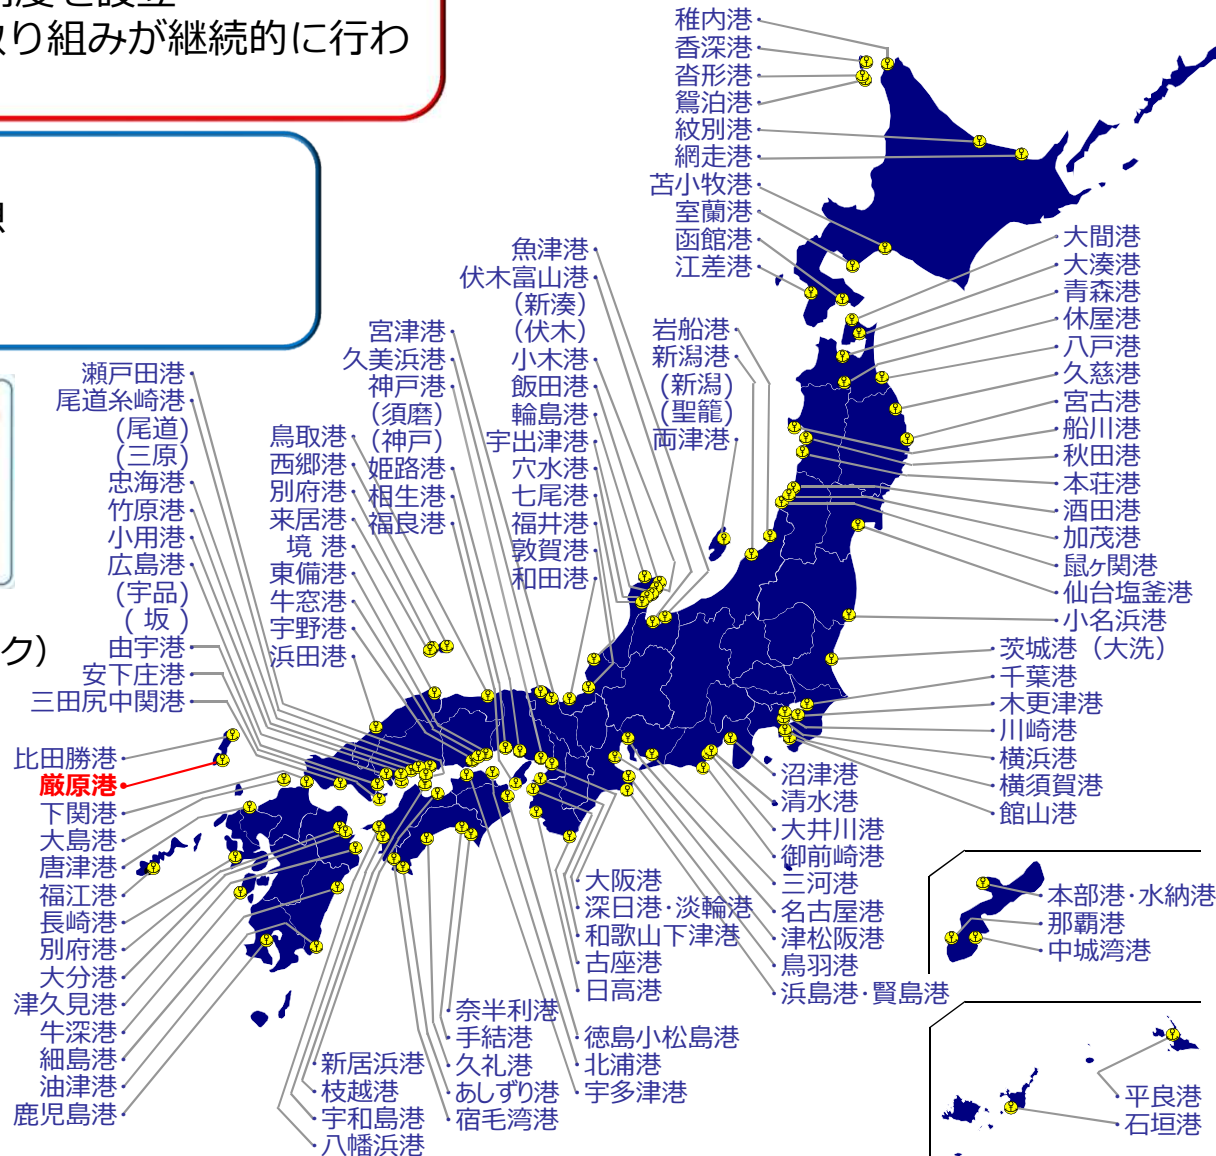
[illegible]度を設立
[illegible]り組みが継続的に行わ

ク)

稚内港
香深港
沓形港
鴛泊港
紋別港
網走港
苫小牧港
室蘭港
函館港
江差港

大間港
大湊港
青森港
休屋港
八戸港
久慈港
宮古港
船川港
秋田港
本荘港
酒田港
加茂港
鼠ヶ関港
仙台塩釜港
小名浜港
茨城港（大洗）
千葉港
木更津港
川崎港
横浜港
横須賀港
館山港

魚津港
伏木富山港
（新湊）
（伏木）
小木港
飯田港
輪島港
宇出津港
穴水港
七尾港
福井港
敦賀港
和田港

岩船港
新潟港
（新潟）
（聖籠）
両津港

宮津港
久美浜港
神戸港
（須磨）
（神戸）
姫路港
相生港
福良港

鳥取港
西郷港
別府港
来居港
境 港
東備港
牛窓港
宇野港
浜田港

瀬戸田港
尾道糸崎港
（尾道）
（三原）
忠海港
竹原港
小用港
広島港
（宇品）
（ 坂 ）
由宇港
安下庄港
三田尻中関港

比田勝港
厳原港
下関港
大島港
唐津港
福江港
長崎港
別府港
大分港
津久見港
牛深港
細島港
油津港
鹿児島港

新居浜港
枝越港
宇和島港
八幡浜港

奈半利港
手結港
久礼港
あしずり港
宿毛湾港

大阪港
深日港･淡輪港
和歌山下津港
古座港
日高港

徳島小松島港
北浦港
宇多津港

沼津港
清水港
大井川港
御前崎港
三河港
名古屋港
津松阪港
鳥羽港
浜島港･賢島港

本部港･水納港
那覇港
中城湾港

平良港
石垣港